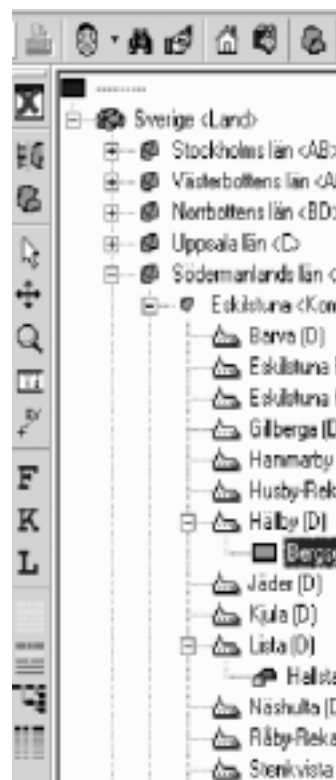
F
K
L

Sverige <Land>
Stockholms län <AB>
Västerbottens län <A
Norrbottens län <BD>
Uppsala län <C>
Södermanlands län <
Eskilstuna <Kom
Barva (D)
Eskilstuna
Eskilstuna
Gillberga (D
Hammarby
Husby-Reka
Hällby (D)
Bergs
Jäder (D)
Kjula (D)
Lista (D)
Hallsta
Näshulta (D
Råby-Reka
Stenkvista